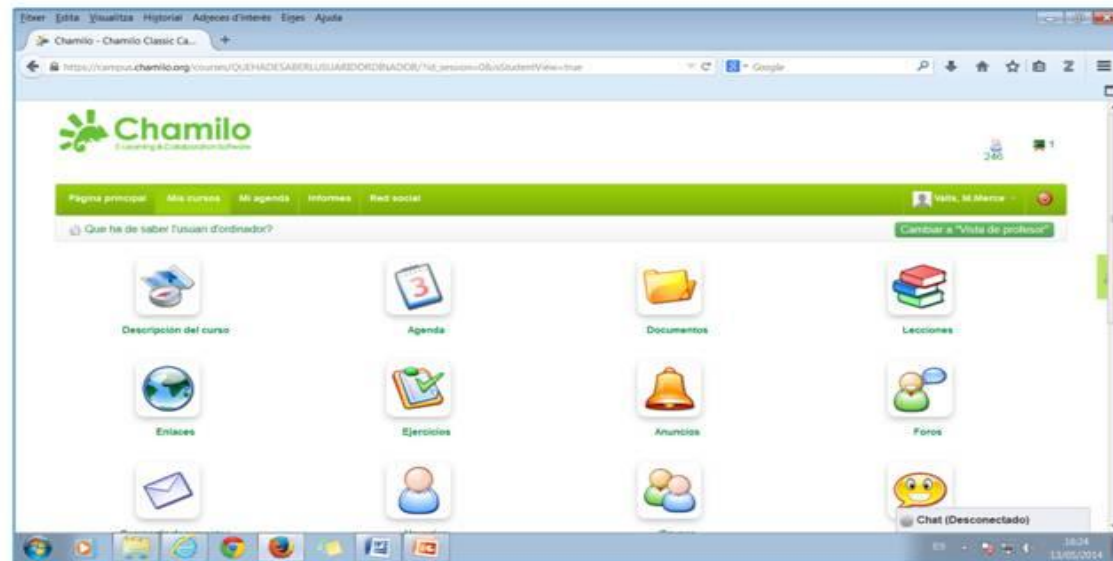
Fitxer Edita Visualitza Historial Adreces d'interès Eines Ajuda

Chamilo - Chamilo Classic Ca...

https://campus.chamilo.org/courses/QUEHADESABERLUSUARIDORDINADOR/?id_session=0&isStudentView=true

Google

Chamilo
E-learning & Collaboration Software

246

1

Página principal Mis cursos Mi agenda Informes Red social

Valls, M.Merce

Que ha de saber l'usuari d'ordinador?

Cambiar a "Vista de profesor"

3

Descripción del curso

Agenda

Documentos

Lecciones

Enlaces

Ejercicios

Anuncios

Foros

Chat (Desconectado)

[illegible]

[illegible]

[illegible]

ES

18:24
13/05/2014